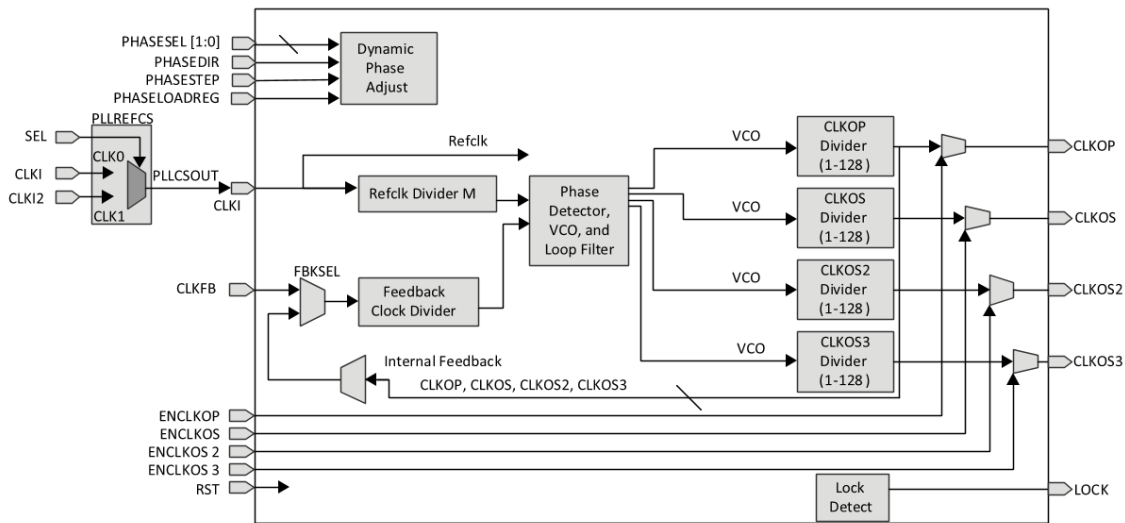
PHASESEL [1:0]
PHASEDIR
PHASESTEP
PHASELOADREG

Dynamic Phase Adjust

PLLREFCS
SEL
CLKI
CLKI2
CLK0
CLK1
PLLCSOUT
CLKI

Refclk
Refclk Divider M

Phase Detector, VCO, and Loop Filter

VCO
CLKOP Divider (1-128)
CLKOP

VCO
CLKOS Divider (1-128)
CLKOS

VCO
CLKOS2 Divider (1-128)
CLKOS2

VCO
CLKOS3 Divider (1-128)
CLKOS3

CLKFB
FBKSEL
Feedback Clock Divider

Internal Feedback
CLKOP, CLKOS, CLKOS2, CLKOS3

ENCLKOP
ENCLKOS
ENCLKOS 2
ENCLKOS 3
RST

Lock Detect
LOCK